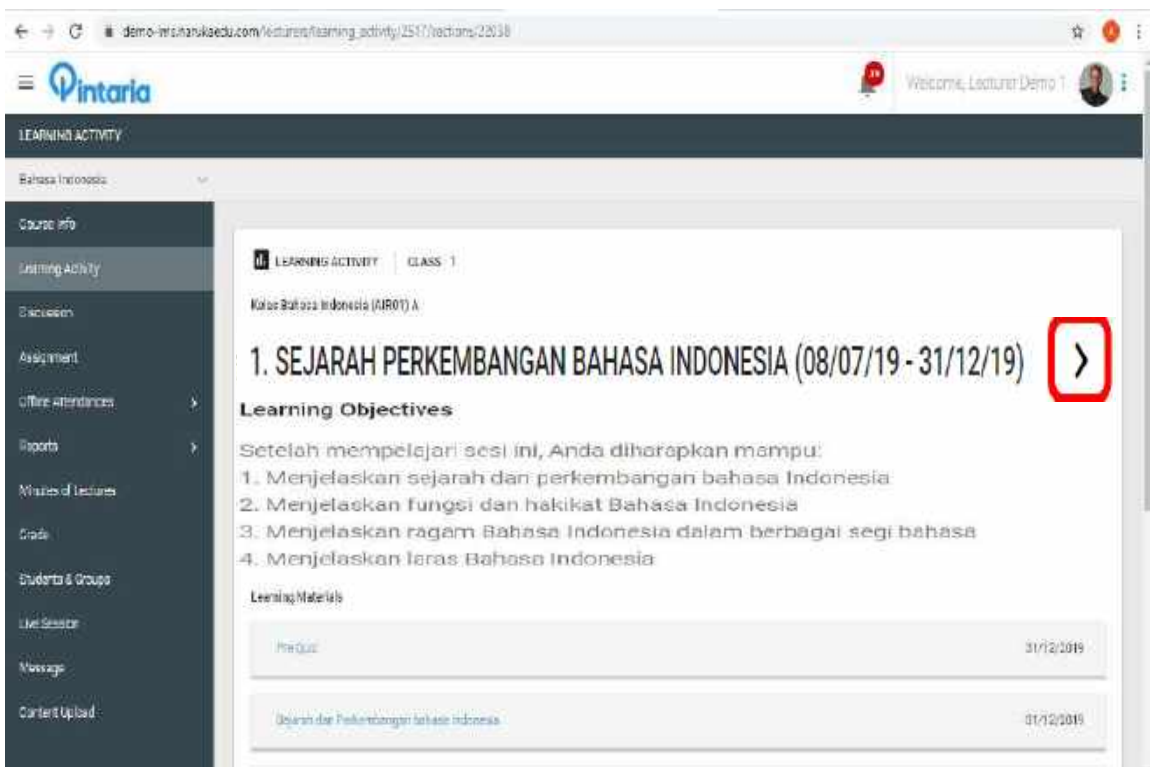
demo-lms.haruka.edu.com/lecturers/learning_activity/2517/sections/22038

Pintaria

Welcome, Lecturer Demo 1

LEARNING ACTIVITY

Bahasa Indonesia

Course Info

Learning Activity

Discussion

Assignment

Offline Attendances

Reports

Minutes of Lectures

Grade

Students & Groups

Live Session

Message

Content Upload

LEARNING ACTIVITY | CLASS 1

Kelas Bahasa Indonesia (AIR01) A

1. SEJARAH PERKEMBANGAN BAHASA INDONESIA (08/07/19 - 31/12/19)

Learning Objectives

Setelah mempelajari sesi ini, Anda diharapkan mampu:
1. Menjelaskan sejarah dan perkembangan bahasa Indonesia
2. Menjelaskan fungsi dan hakikat Bahasa Indonesia
3. Menjelaskan ragam Bahasa Indonesia dalam berbagai segi bahasa
4. Menjelaskan laras Bahasa Indonesia

Learning Materials

Pre Quiz 31/12/2019

Sejarah dan Perkembangan bahasa Indonesia 01/12/2019